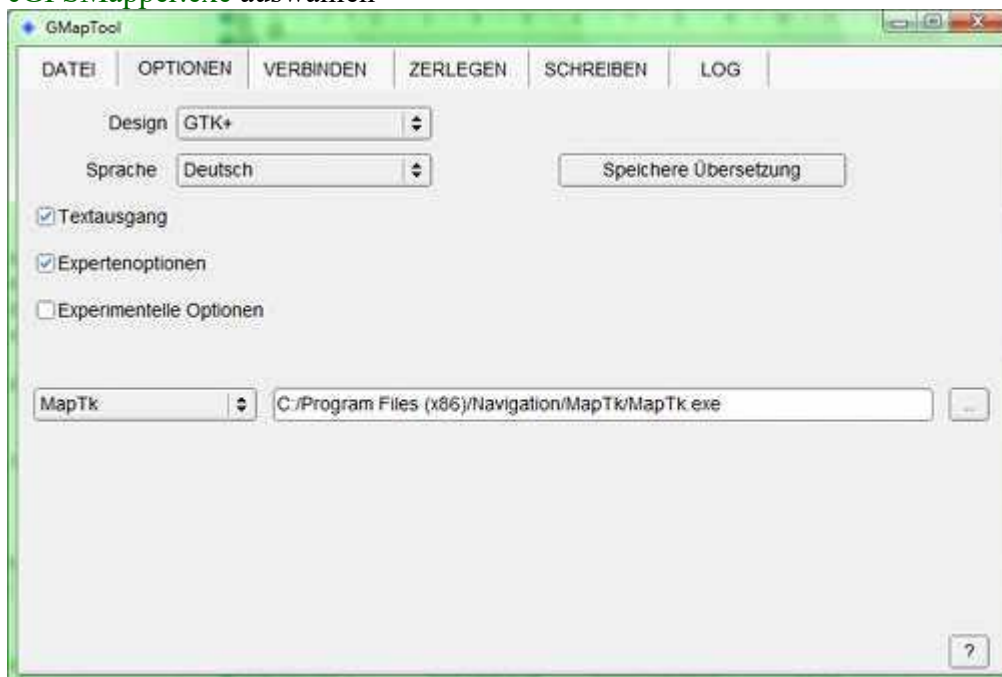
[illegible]GPSMapper.exe auswählen

GMapTool

DATEI | OPTIONEN | VERBINDEN | ZERLEGEN | SCHREIBEN | LOG

Design GTK+

Sprache Deutsch

Speichere Übersetzung

Textausgang

Expertenoptionen

Experimentelle Optionen

MapTk

C:/Program Files (x86)/Navigation/MapTk/MapTk.exe

...

?